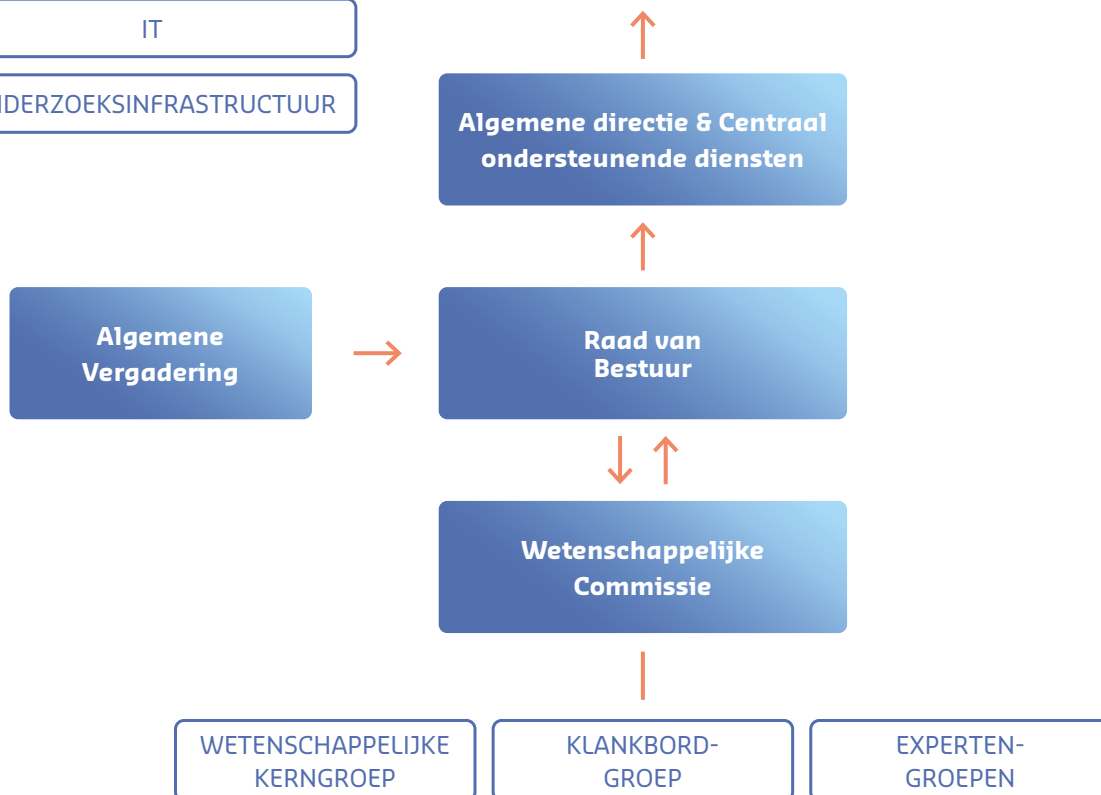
IT

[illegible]NDERZOEKSINFRASTRUCTUUR

Algemene directie & Centraal ondersteunende diensten

Algemene Vergadering

Raad van Bestuur

Wetenschappelijke Commissie

WETENSCHAPPELIJKE KERNGROEP

KLANKBORD-GROEP

EXPERTEN-GROEPEN